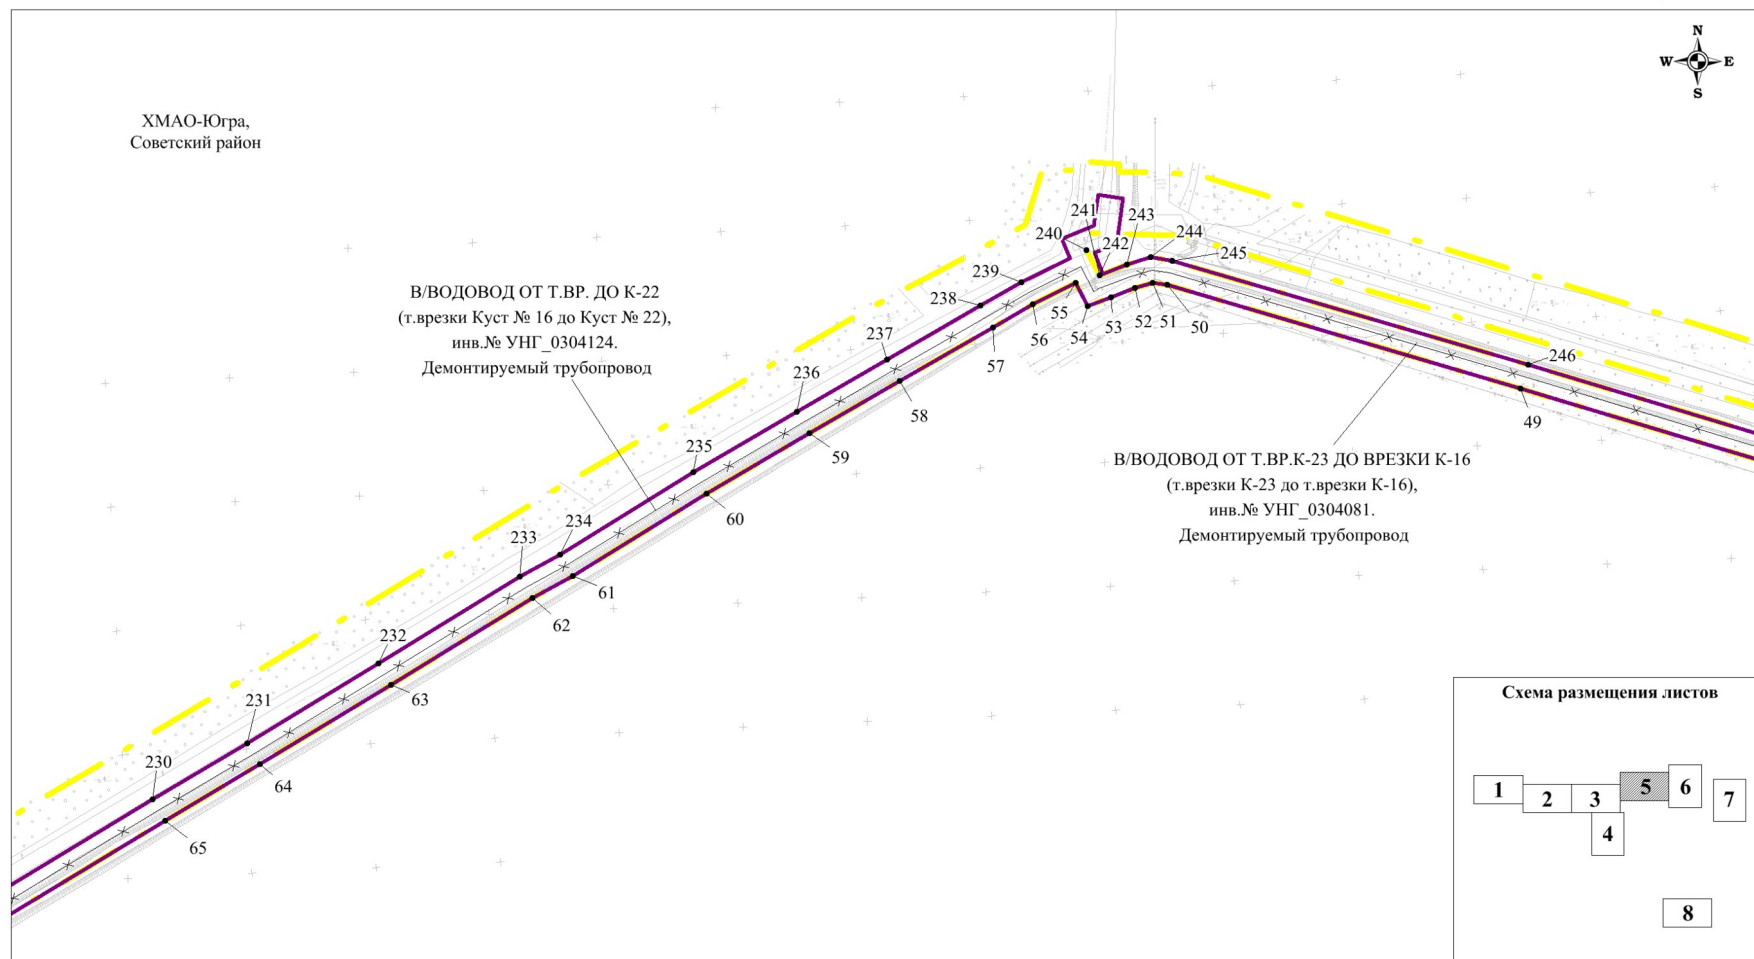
N
W
E
S

ХМАО-Югра,
Советский район

В/ВОДОВОД ОТ Т.ВР. ДО К-22
(т.врезки Куст № 16 до Куст № 22),
инв.№ УНГ_0304124.
Демонтируемый трубопровод

241 243
240 242 244
245
239
238
55
56 54 53 52 51 50
237
57
236
58
235
59
60
234
233
61
62
232
63
231
230
64
65
246
49

В/ВОДОВОД ОТ Т.ВР.К-23 ДО ВРЕЗКИ К-16
(т.врезки К-23 до т.врезки К-16),
инв.№ УНГ_0304081.
Демонтируемый трубопровод

Схема размещения листов
1
2
3
4
5
6
7
8